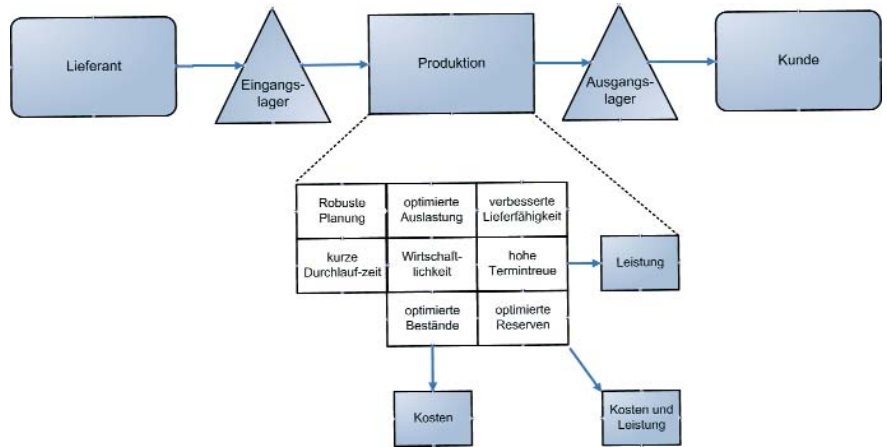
Lieferant

Eingangslager

Produktion

Ausgangslager

Kunde

| Robuste Planung | optimierte Auslastung | verbesserte Lieferfähigkeit |
|---|---|---|
| kurze Durchlauf-zeit | Wirtschaftlichkeit | hohe Termintreue |
| | optimierte Bestände | optimierte Reserven |

Leistung

Kosten

Kosten und Leistung